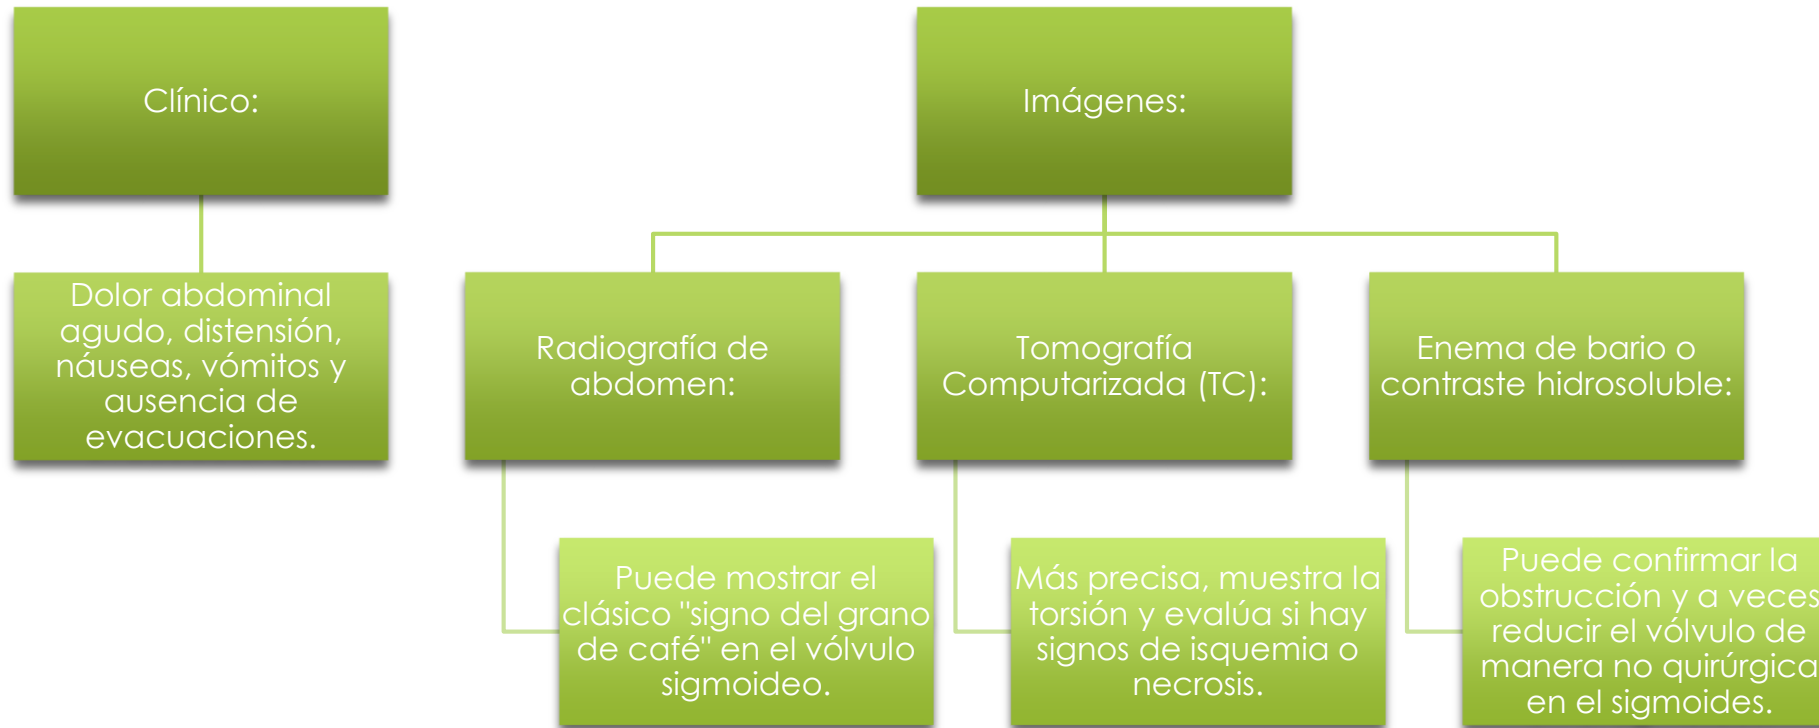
Clínico:

Dolor abdominal agudo, distensión, náuseas, vómitos y ausencia de evacuaciones.

Imágenes:

Radiografía de abdomen:

Puede mostrar el clásico "signo del grano de café" en el vólvulo sigmoideo.

Tomografía Computarizada (TC):

Más precisa, muestra la torsión y evalúa si hay signos de isquemia o necrosis.

Enema de bario o contraste hidrosoluble:

Puede confirmar la obstrucción y a veces reducir el vólvulo de manera no quirúrgica en el sigmoides.